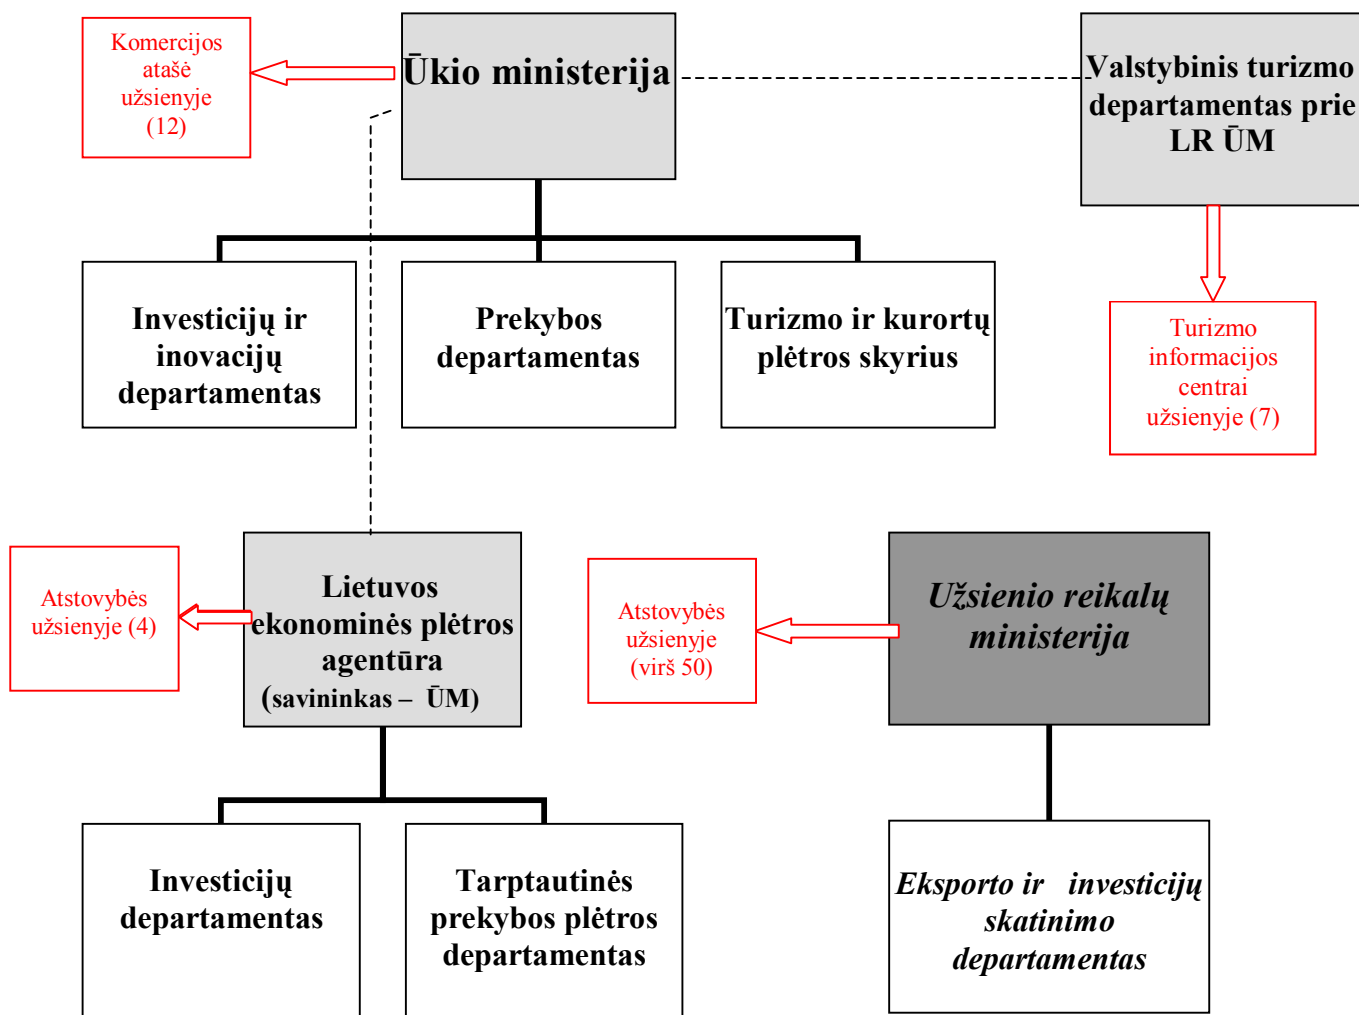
Komercijos atašė užsienyje (12)

Ūkio ministerija

Valstybinis turizmo departamentas prie LR ŪM

Investicijų ir inovacijų departamentas

Prekybos departamentas

Turizmo ir kurortų plėtros skyrius

Turizmo informacijos centrai užsienyje (7)

Atstovybės užsienyje (4)

Lietuvos ekonominės plėtros agentūra (savininkas – ŪM)

Atstovybės užsienyje (virš 50)

Užsienio reikalų ministerija

Investicijų departamentas

Tarptautinės prekybos plėtros departamentas

Eksporto ir investicijų skatinimo departamentas